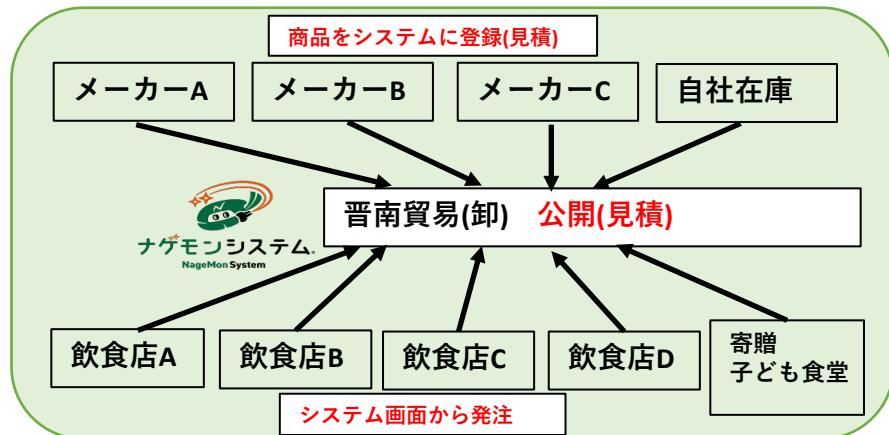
商品をシステムに登録(見積)

メーカーA

メーカーB

メーカーC

自社在庫

ナゲモンシステム

NageMon System

晋南貿易(卸)　公開(見積)

飲食店A

飲食店B

飲食店C

飲食店D

寄贈
子ども食堂

システム画面から発注